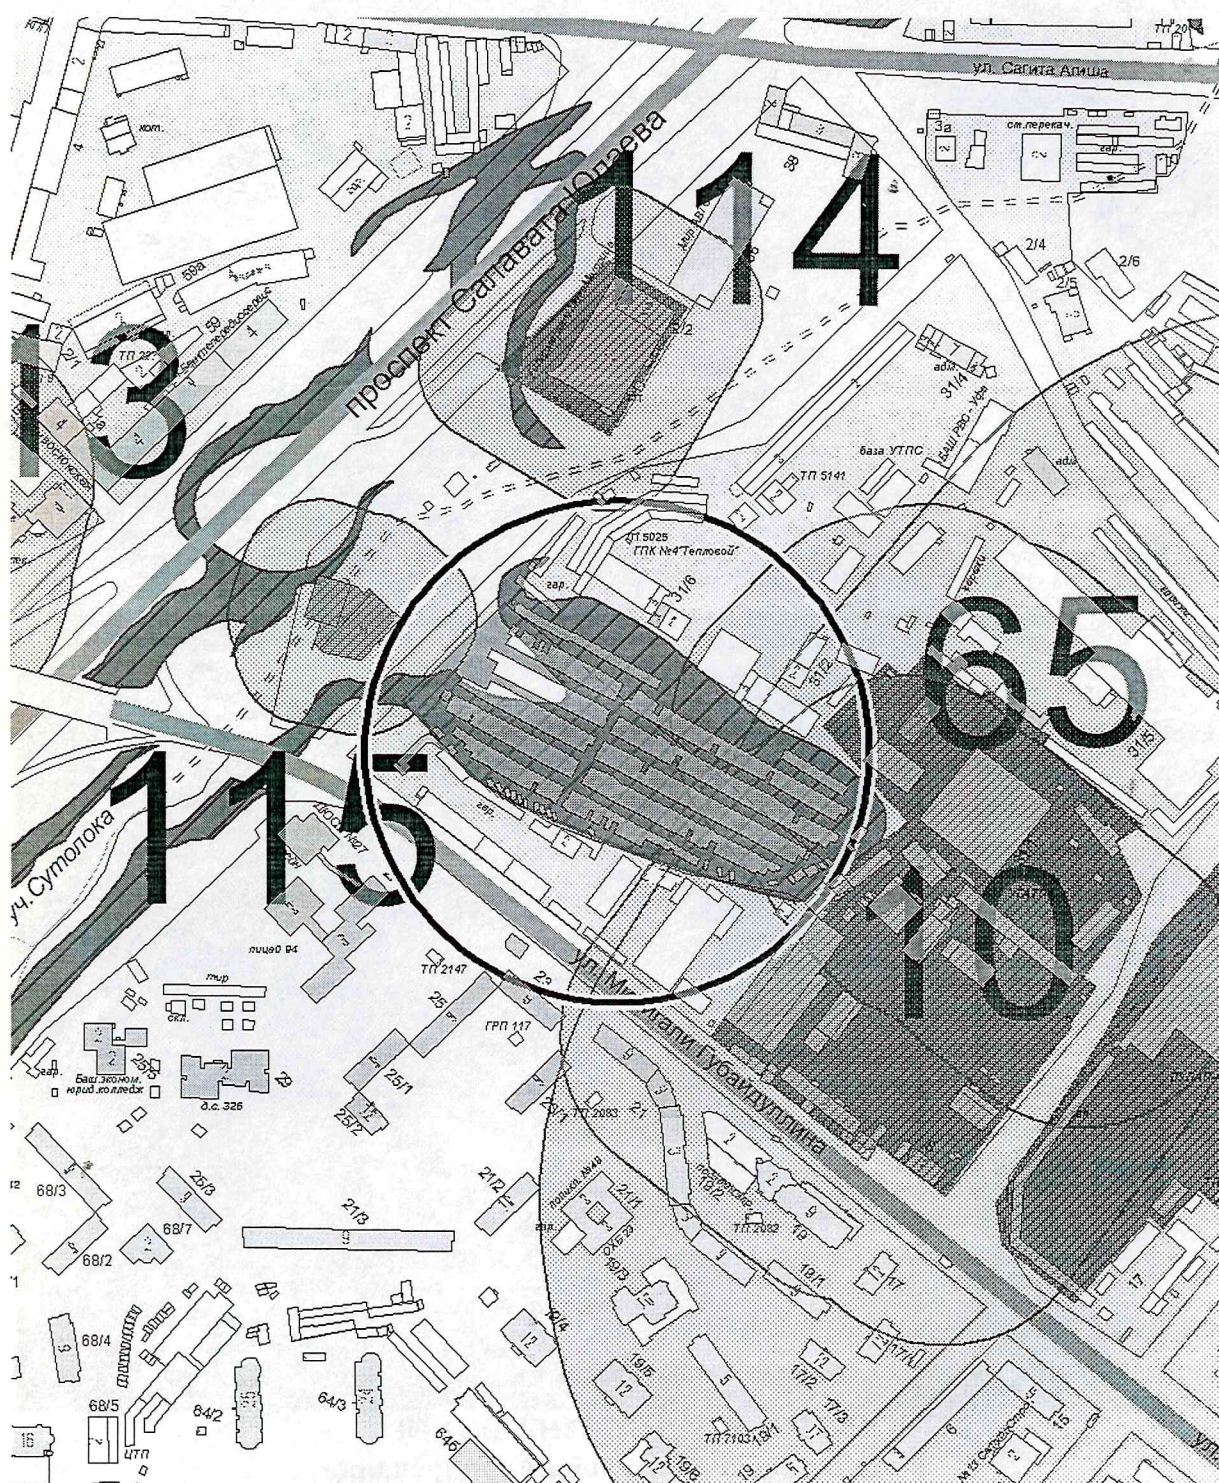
ТП 20
ул. Сагита Агиша
проспект Салавата Юлаева
114
ст.перекач.
3а
гар.
58
2/4
2/6
2/5
59а
59
2/1
ТП
13
адм.
31/4
база УТПС
ТП 5141
ТП 5025
ГПК №4 "Тепловой"
гар.
31/6
31/2
65
31/5
115
уч.Сутолока
гар.
лицей 94
тир
скл.
ТП 2147
23
25
ГРП 117
ул. Мифтахетдина Акмуллы
ул. Мингали Губайдуллина
10
25/1
25/2
Баш.эконом. юрид.колледж
д.с. 326
ТП 2083
21
68/3
25/3
68/7
21/3
68/2
21/2
21/1
19/2
ТП 2082
19
18/1
17
68/4
19/3
19/4
17/1
68/5
64/2
64/3
19/5
12
17/2
17/3
ЦТП
64б
ТП 2103
19/1
19а
ул